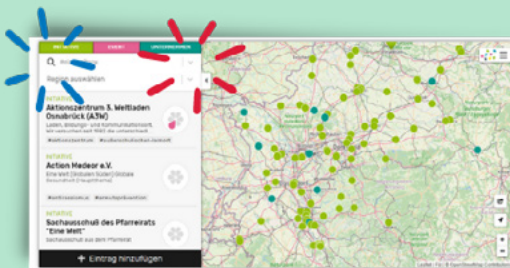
INITIATIVE
EVENT
UNTERNEHMEN

Region auswählen

INITIATIVE
Aktionszentrum 3. Weltladen Osnabrück (A3W)
Laden, Bildungs- und Kommunikationsort. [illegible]
#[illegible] #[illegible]

INITIATIVE
Action Medeor e.V.
Eine Welt | Globales Süden | Globale Gesundheit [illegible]
#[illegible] #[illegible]

INITIATIVE
Sachausschuß des Pfarrerats "Eine Welt"
Sachausschuß aus dem Pfarrerat

+ Eintrag hinzufügen

Leaflet | © OpenStreetMap Contributors